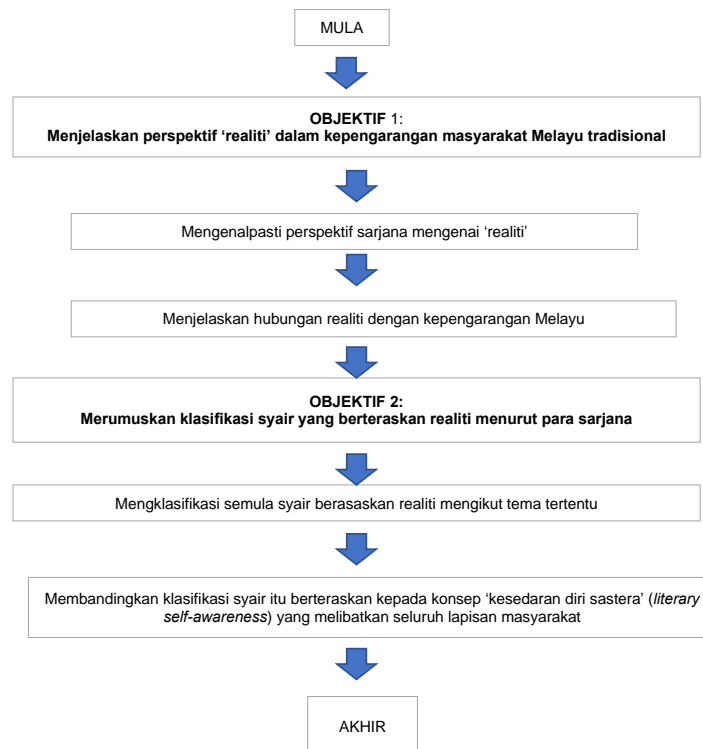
MULA

OBJEKTIF 1:
Menjelaskan perspektif 'realiti' dalam kepengarangan masyarakat Melayu tradisional

Mengenalpasti perspektif sarjana mengenai 'realiti'

Menjelaskan hubungan realiti dengan kepengarangan Melayu

OBJEKTIF 2:
Merumuskan klasifikasi syair yang berteraskan realiti menurut para sarjana

Mengklasifikasi semula syair berasaskan realiti mengikut tema tertentu

Membandingkan klasifikasi syair itu berteraskan kepada konsep 'kesedaran diri sastera' (*literary self-awareness*) yang melibatkan seluruh lapisan masyarakat

AKHIR